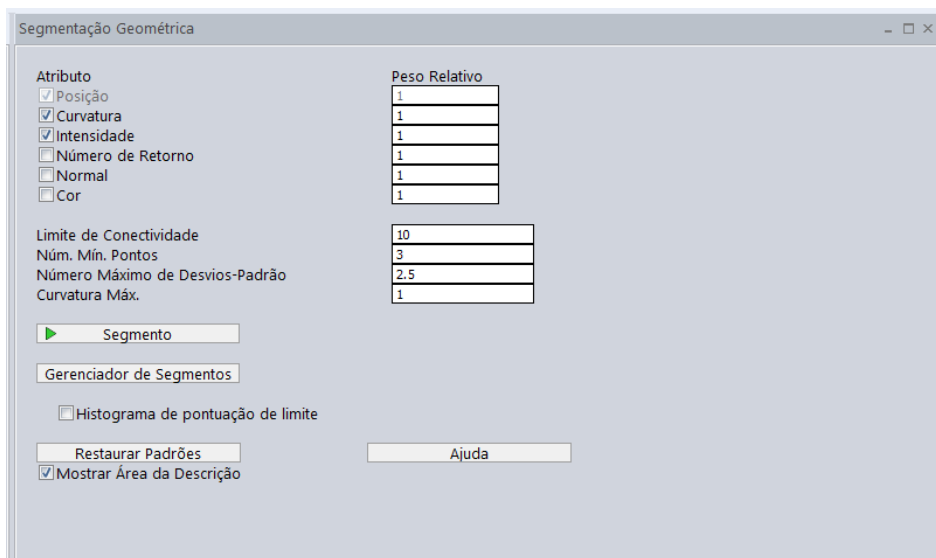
Segmentação Geométrica

| Atributo | Peso Relativo |
|---|---|
| Posição | 1 |
| Curvatura | 1 |
| Intensidade | 1 |
| Número de Retorno | 1 |
| Normal | 1 |
| Cor | 1 |

| | |
|---|---|
| Limite de Conectividade | 10 |
| Núm. Mín. Pontos | 3 |
| Número Máximo de Desvios-Padrão | 2.5 |
| Curvatura Máx. | 1 |

Segmento

Gerenciador de Segmentos

Histograma de pontuação de limite

Restaurar Padrões

Ajuda

Mostrar Área da Descrição